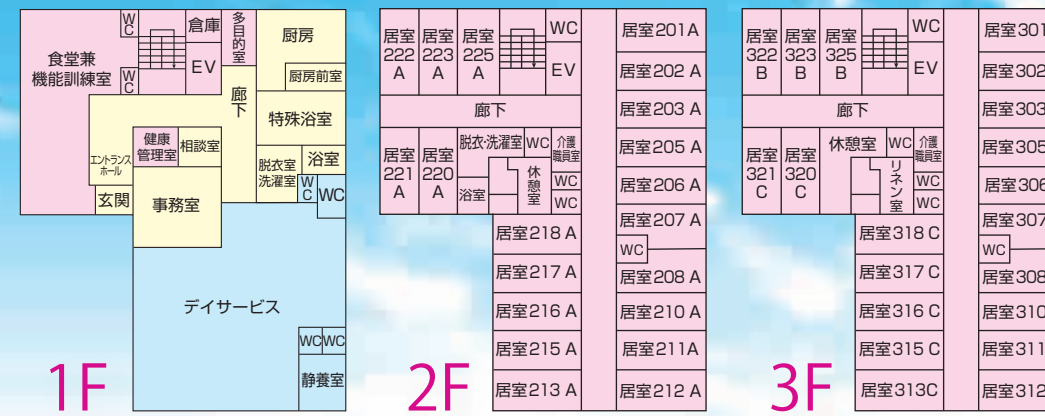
WC
倉庫
多目的室
厨房
食堂兼機能訓練室
WC
EV
厨房前室
廊下
特殊浴室
健康管理室
相談室
エントランスホール
脱衣室洗濯室
浴室
WC
WC
玄関
事務室
デイサービス
WC
WC
静養室
1F

居室222A
居室223A
居室225A
WC
EV
居室201A
居室202 A
廊下
居室203 A
居室221A
居室220A
脱衣·洗濯室
WC
介護職員室
居室205 A
浴室
休憩室
WC
WC
居室206 A
居室207 A
居室218 A
WC
居室217 A
居室208 A
居室216 A
居室210 A
居室215 A
居室211A
2F
居室213 A
居室212 A

居室322B
居室323B
居室325B
WC
EV
居室301
居室302
廊下
居室303
居室321C
居室320C
休憩室
WC
介護職員室
リネン室
WC
WC
居室305
居室306
居室307
居室318 C
WC
居室317 C
居室308
居室316 C
居室310
居室315 C
居室311
3F
居室313C
居室312